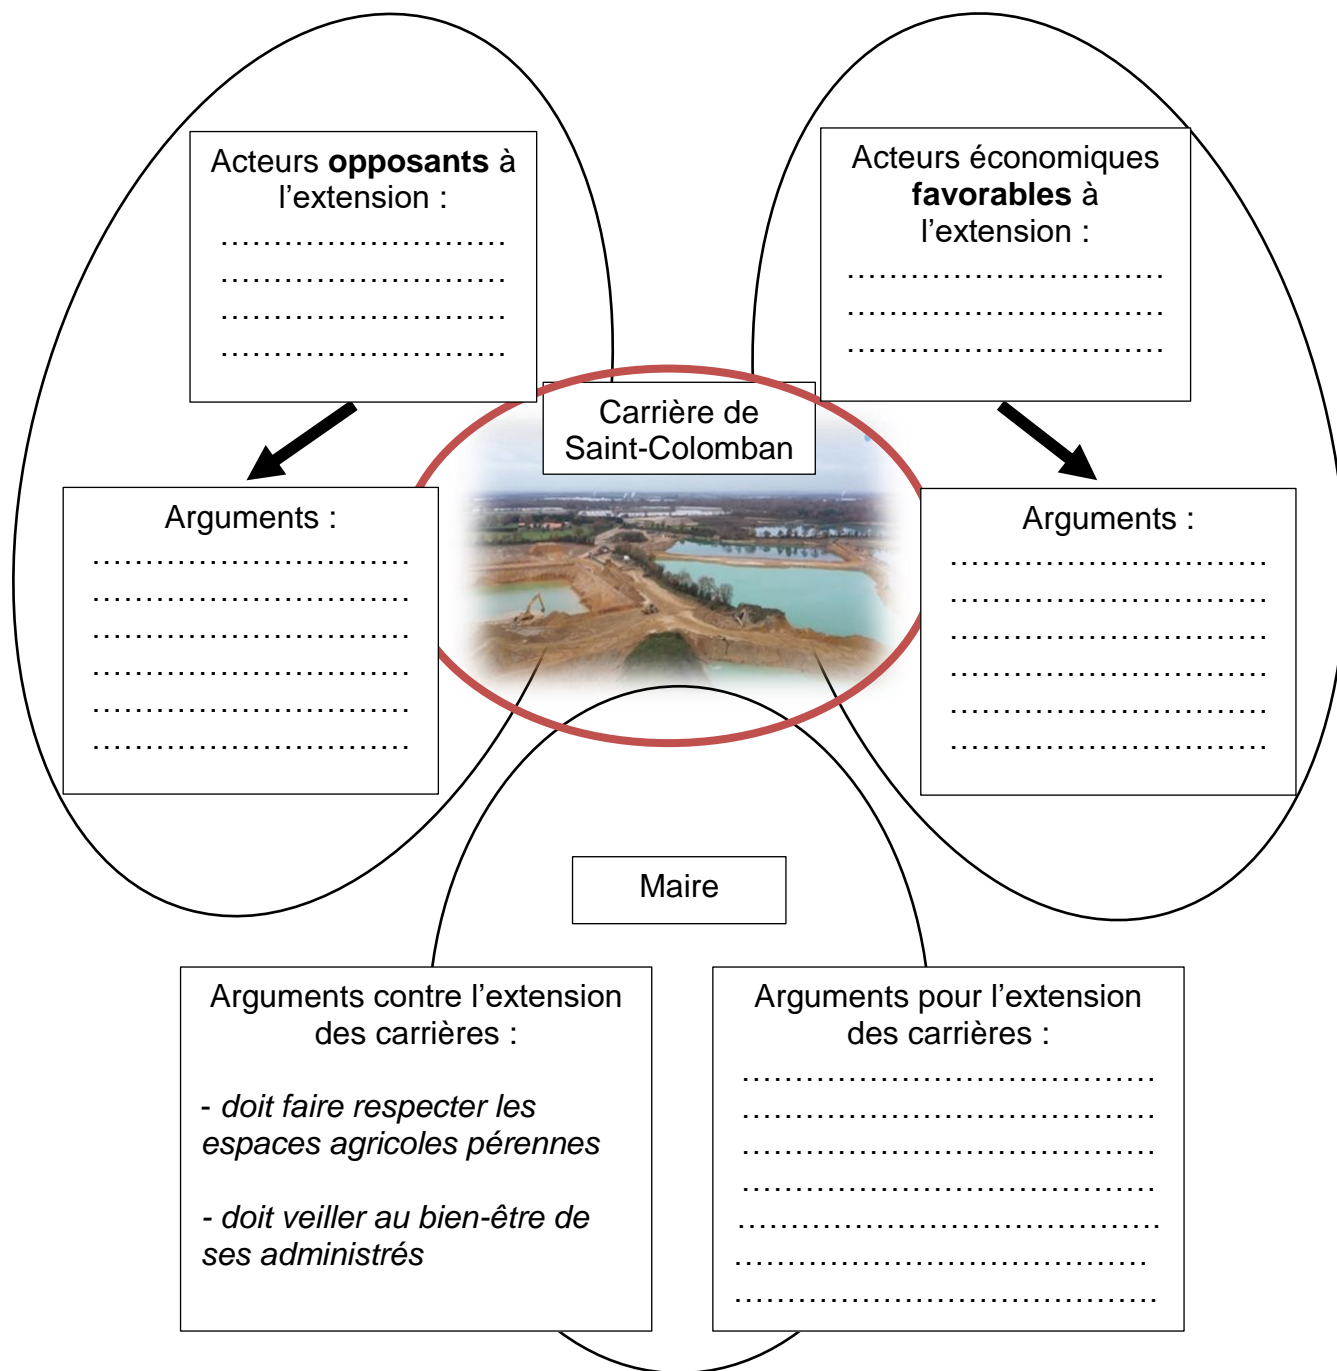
Acteurs **opposants** à l’extension :
……………………………
……………………………
……………………………
……………………………

Acteurs économiques **favorables** à l’extension :
……………………………
……………………………
……………………………

Carrière de Saint-Colomban

Arguments :
……………………………
……………………………
……………………………
……………………………
……………………………
……………………………

Arguments :
……………………………
……………………………
……………………………
……………………………
……………………………
……………………………

Maire

Arguments contre l’extension des carrières :

- *doit faire respecter les espaces agricoles pérennes*

- *doit veiller au bien-être de ses administrés*

Arguments pour l’extension des carrières :
……………………………
……………………………
……………………………
……………………………
……………………………
……………………………
……………………………